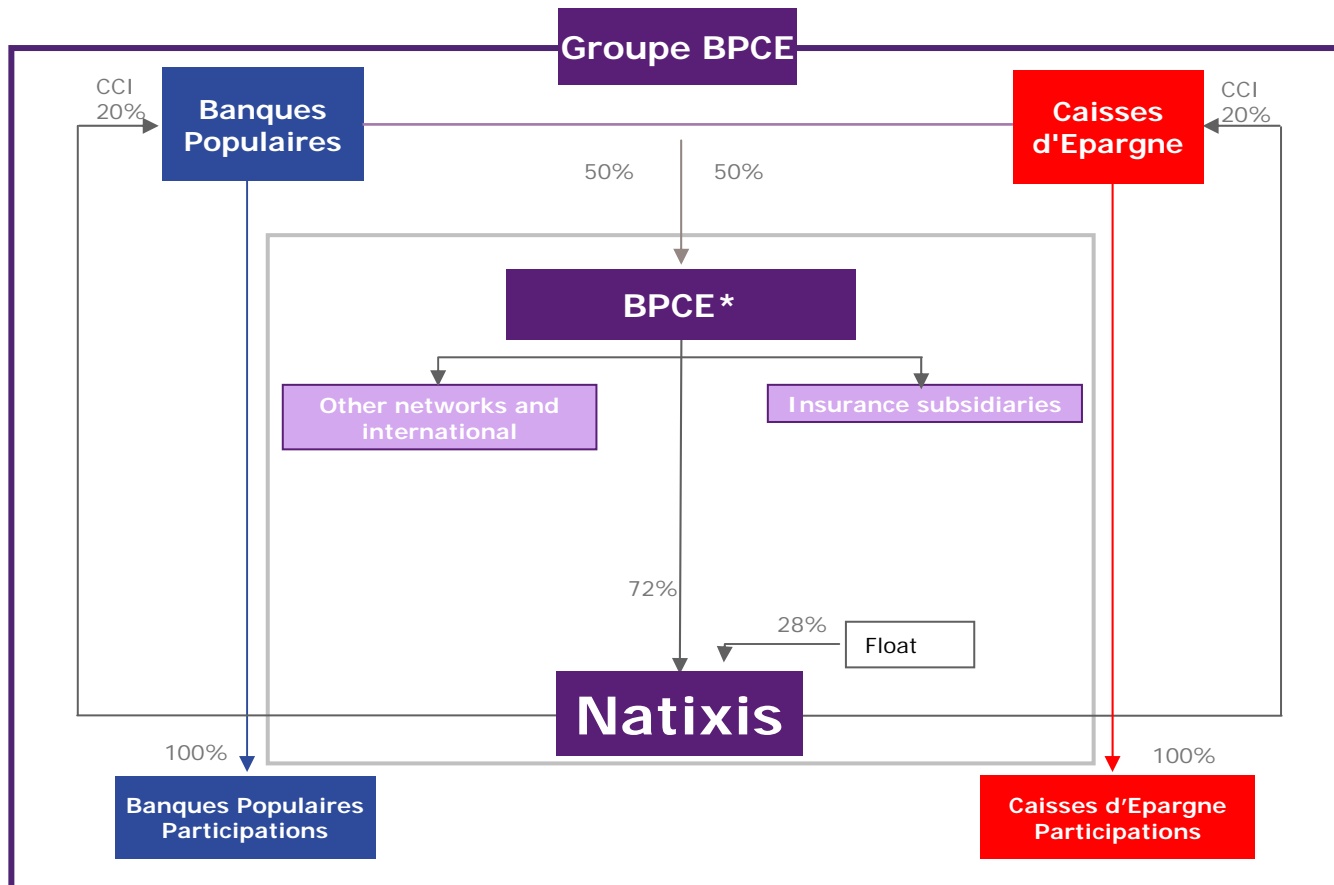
Groupe BPCE

CCI
20%

Banques Populaires

Caisses d'Epargne

CCI
20%

50%

50%

BPCE*

Other networks and international

Insurance subsidiaries

72%

28%

Float

Natixis

100%

100%

Banques Populaires Participations

Caisses d'Epargne Participations